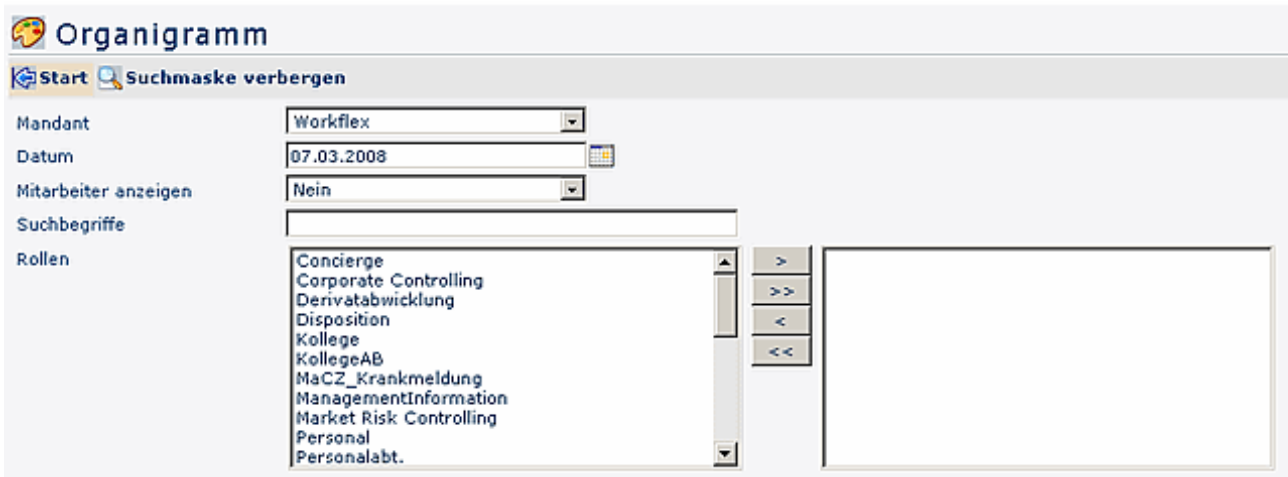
Organigramm

Start Suchmaske verbergen

Mandant Workflex

Datum 07.03.2008

Mitarbeiter anzeigen Nein

Suchbegriffe

Rollen

Concierge
Corporate Controlling
Derivatabwicklung
Disposition
Kollege
KollegeAB
MaCZ_Krankmeldung
ManagementInformation
Market Risk Controlling
Personal
Personalabt.

>
>>
<
<<